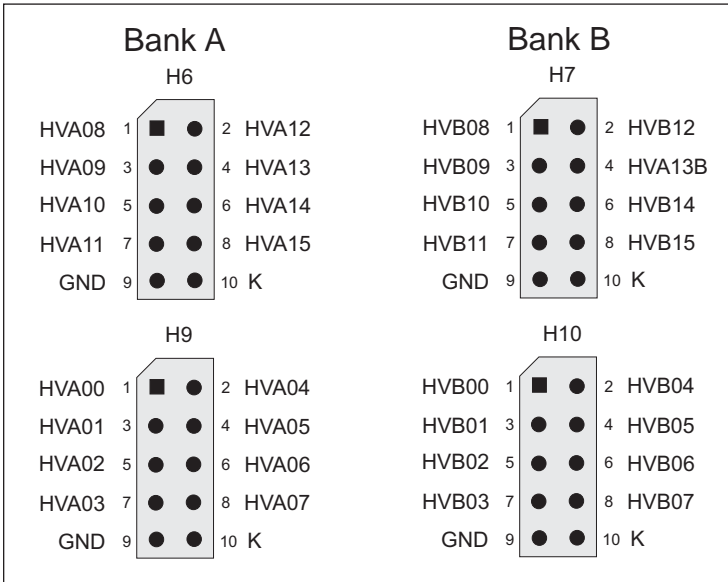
Bank A

H6

HVA08 1 2 HVA12
HVA09 3 4 HVA13
HVA10 5 6 HVA14
HVA11 7 8 HVA15
GND 9 10 K

H9

HVA00 1 2 HVA04
HVA01 3 4 HVA05
HVA02 5 6 HVA06
HVA03 7 8 HVA07
GND 9 10 K

Bank B

H7

HVB08 1 2 HVB12
HVB09 3 4 HVA13B
HVB10 5 6 HVB14
HVB11 7 8 HVB15
GND 9 10 K

H10

HVB00 1 2 HVB04
HVB01 3 4 HVB05
HVB02 5 6 HVB06
HVB03 7 8 HVB07
GND 9 10 K